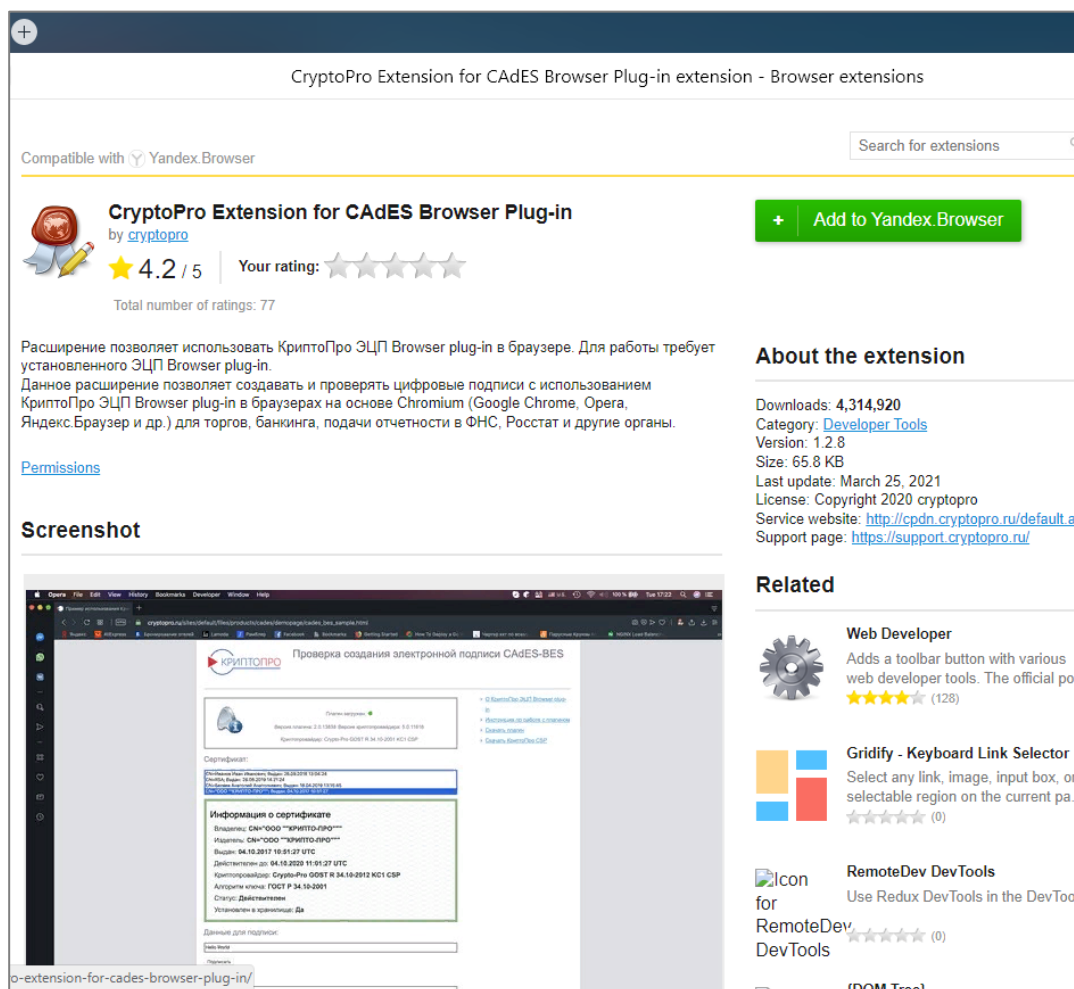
CryptoPro Extension for CAdES Browser Plug-in extension - Browser extensions

Compatible with Yandex.Browser

Search for extensions

CryptoPro Extension for CAdES Browser Plug-in
by cryptopro

4.2 / 5

Your rating:

Total number of ratings: 77

Add to Yandex.Browser

Расширение позволяет использовать КриптоПро ЭЦП Browser plug-in в браузере. Для работы требует установленного ЭЦП Browser plug-in.
Данное расширение позволяет создавать и проверять цифровые подписи с использованием КриптоПро ЭЦП Browser plug-in в браузерах на основе Chromium (Google Chrome, Opera, Яндекс.Браузер и др.) для торгов, банкинга, подачи отчетности в ФНС, Росстат и другие органы.

Permissions

Screenshot

КРИПТОПРО

Проверка создания электронной подписи CAdES-BES

Сертификат:

Информация о сертификате

Владелец: CN="ООО ""КРИПТО-ПРО"""

Издатель: CN="ООО ""КРИПТО-ПРО"""

Выдан: 04.10.2017 10:01:27 UTC

Действителен до: 04.10.2020 11:01:27 UTC

Криптопровайдер: Crypto-Pro GOST R 34.10-2012 KC1 CSP

Алгоритм ключа: ГОСТ Р 34.10-2001

Статус: Действителен

Установлен в хранилище: Да

Данные для подписи:

Hello World

About the extension

Downloads: 4,314,920
Category: Developer Tools
Version: 1.2.8
Size: 65.8 KB
Last update: March 25, 2021
License: Copyright 2020 cryptopro
Service website: http://cpdn.cryptopro.ru/default.a
Support page: https://support.cryptopro.ru/

Related

Web Developer
Adds a toolbar button with various web developer tools. The official po
(128)

Gridify - Keyboard Link Selector
Select any link, image, input box, or selectable region on the current pa.
(0)

Icon for RemoteDev DevTools

RemoteDev DevTools
Use Redux DevTools in the DevToo
(0)

o-extension-for-cades-browser-plug-in/